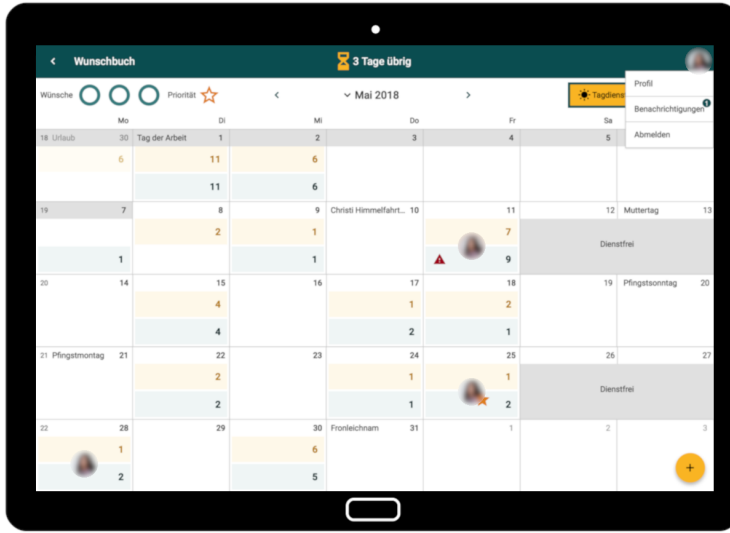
< Wunschbuch

3 Tage übrig

Profil
Benachrichtigungen 1
Abmelden

Wünsche Priorität

< Mai 2018 >

Tagdienst

| Mo | Di | Mi | Do | Fr | Sa | So |
|---|---|---|---|---|---|---|
| 18 Urlaub 30 6 | Tag der Arbeit 1 11 11 | 2 6 6 | 3 | 4 | 5 | |
| 19 7 1 | 8 2 | 9 1 1 | Christi Himmelfahrt... 10 | 11 7 9 | 12 Dienstfrei | Muttertag 13 |
| 20 14 | 15 4 4 | 16 | 17 1 2 | 18 2 1 | 19 | Pfingstsonntag 20 |
| 21 Pfingstmontag 21 | 22 2 2 | 23 | 24 1 1 | 25 1 2 | 26 Dienstfrei | 27 |
| 22 28 1 2 | 29 | 30 6 5 | Fronleichnam 31 | 1 | 2 | 3 |

+